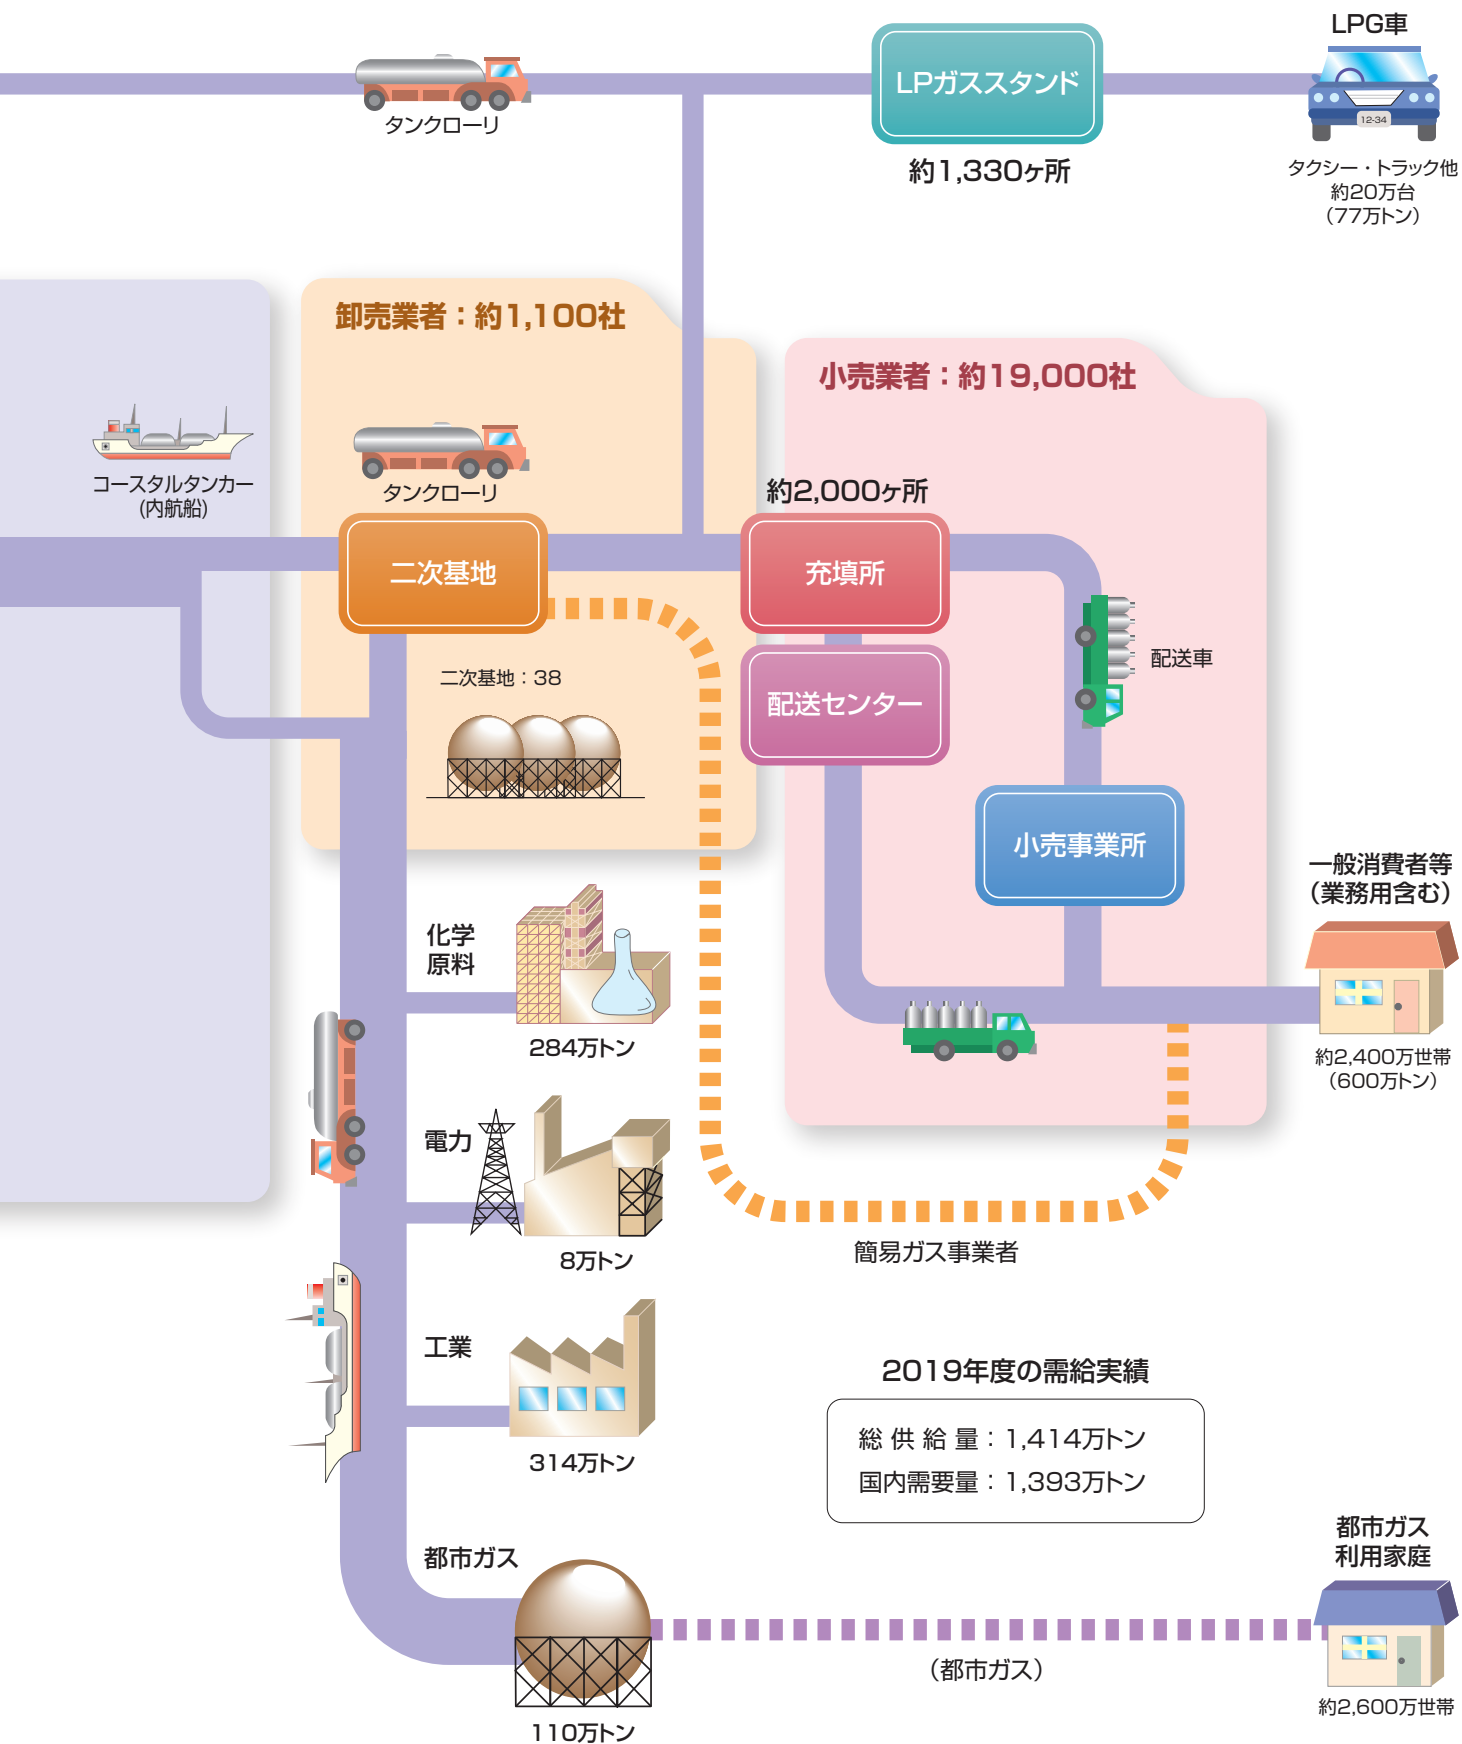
タンクローリ

LPガススタンド

約1,330ヶ所

LPG車

12-34

タクシー・トラック他
約20万台
(77万トン)

卸売業者：約1,100社

コースタルタンカー
(内航船)

タンクローリ

二次基地

二次基地：38

小売業者：約19,000社

約2,000ヶ所

充填所

配送センター

配送車

小売事業所

一般消費者等
(業務用含む)

約2,400万世帯
(600万トン)

化学
原料

284万トン

電力

8万トン

簡易ガス事業者

工業

314万トン

2019年度の需給実績

総供給量：1,414万トン
国内需要量：1,393万トン

都市ガス

110万トン

(都市ガス)

都市ガス
利用家庭

約2,600万世帯